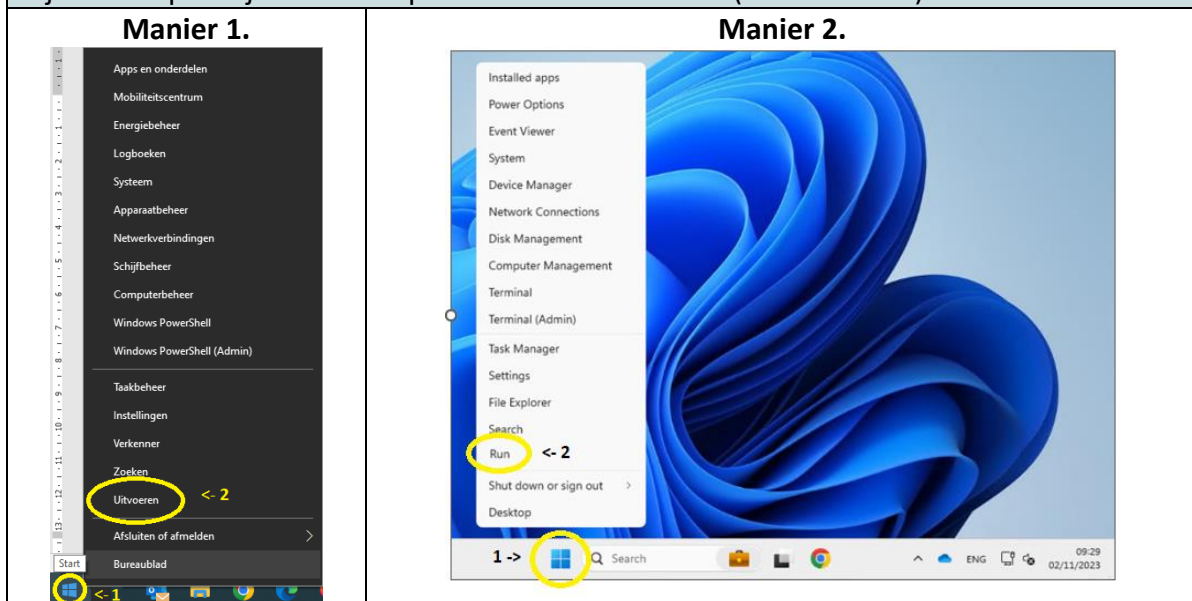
Manier 1.

Apps en onderdelen
Mobiliteitscentrum
Energiebeheer
Logboeken
Systeem
Apparaatbeheer
Netwerkverbindingen
Schijfbeheer
Computerbeheer
Windows PowerShell
Windows PowerShell (Admin)
Taakbeheer
Instellingen
Verkenner
Zoeken
Uitvoeren <- 2
Afsluiten of afmelden
Start
Bureaublad
<-1

Manier 2.

Installed apps
Power Options
Event Viewer
System
Device Manager
Network Connections
Disk Management
Computer Management
Terminal
Terminal (Admin)
Task Manager
Settings
File Explorer
Search
Run <- 2
Shut down or sign out
Desktop
1 ->
Search
ENG
09:29
02/11/2023